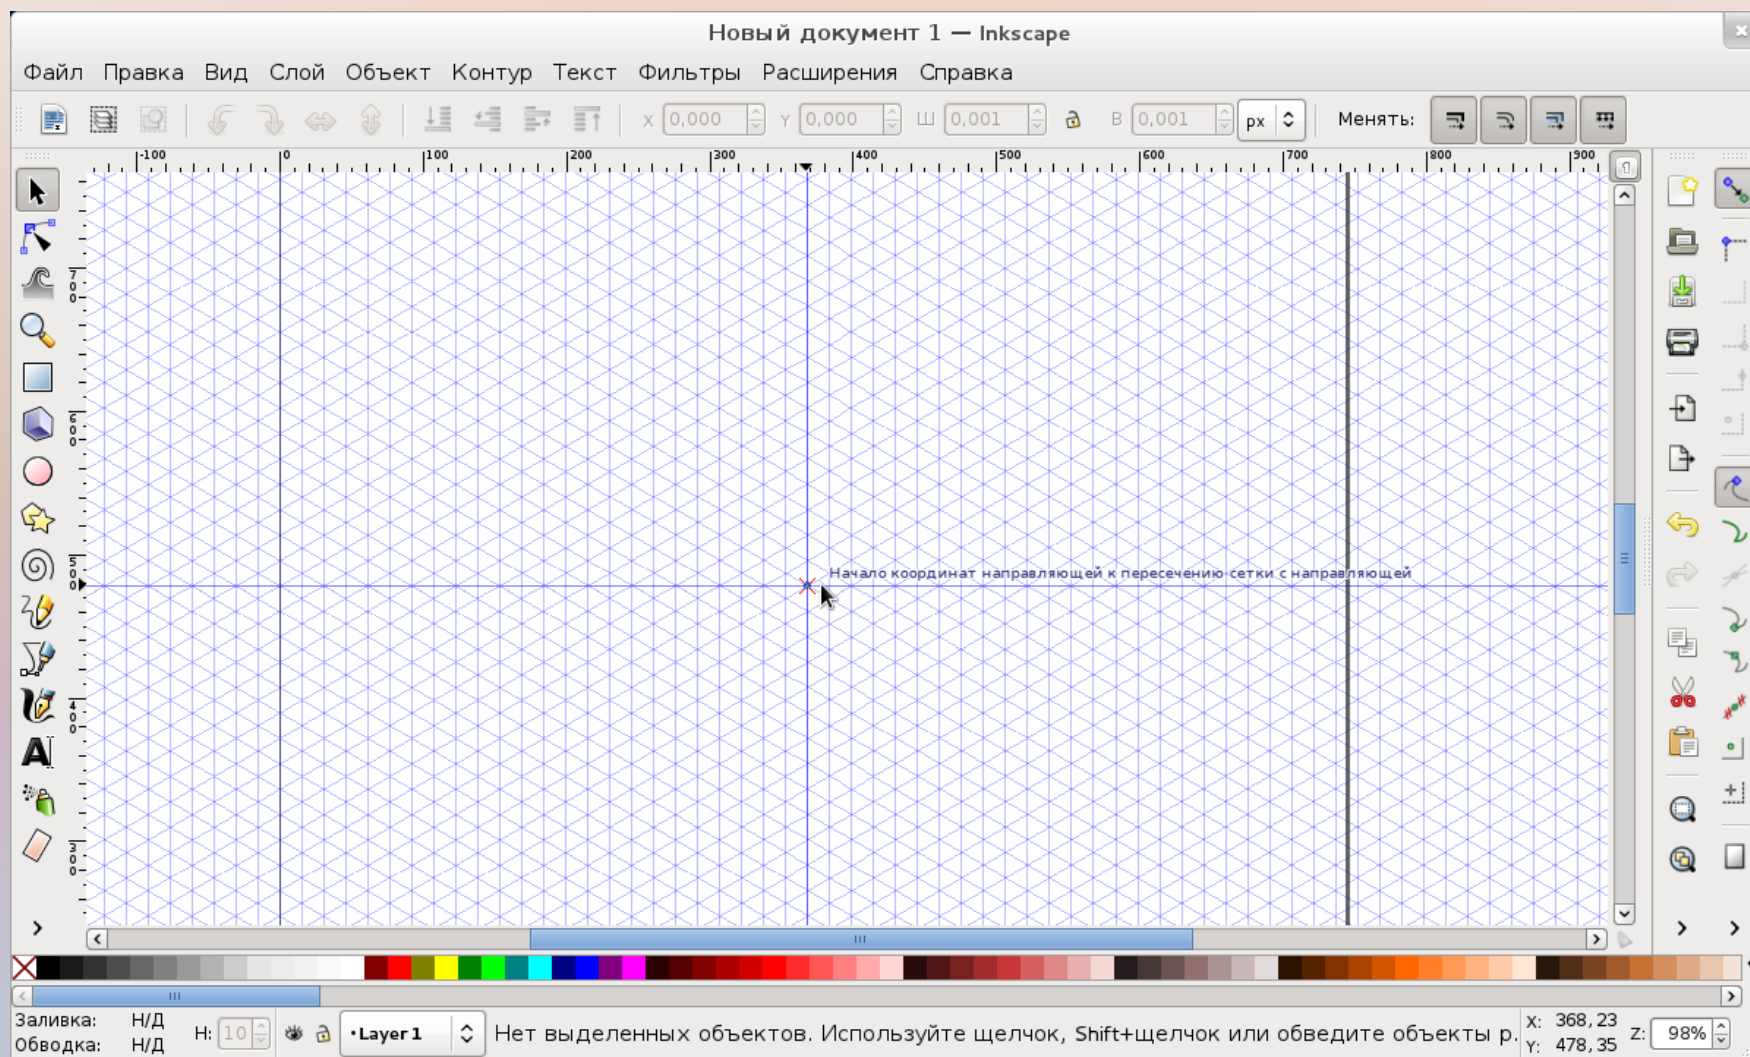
Новый документ 1 — Inkscape

Файл Правка Вид Слой Объект Контур Текст Фильтры Расширения Справка

X 0,000 Y 0,000 Ш 0,001 В 0,001 px Менять:

-100 0 100 200 300 400 500 600 700 800 900

700 600 500 400 300

Начало координат направляющей к пересечению сетки с направляющей

Заливка: Н/Д
Обводка: Н/Д

H: 10 •Layer 1 Нет выделенных объектов. Используйте щелчок, Shift+щелчок или обведите объекты р.

X: 368, 23
Y: 478, 35
Z: 98%